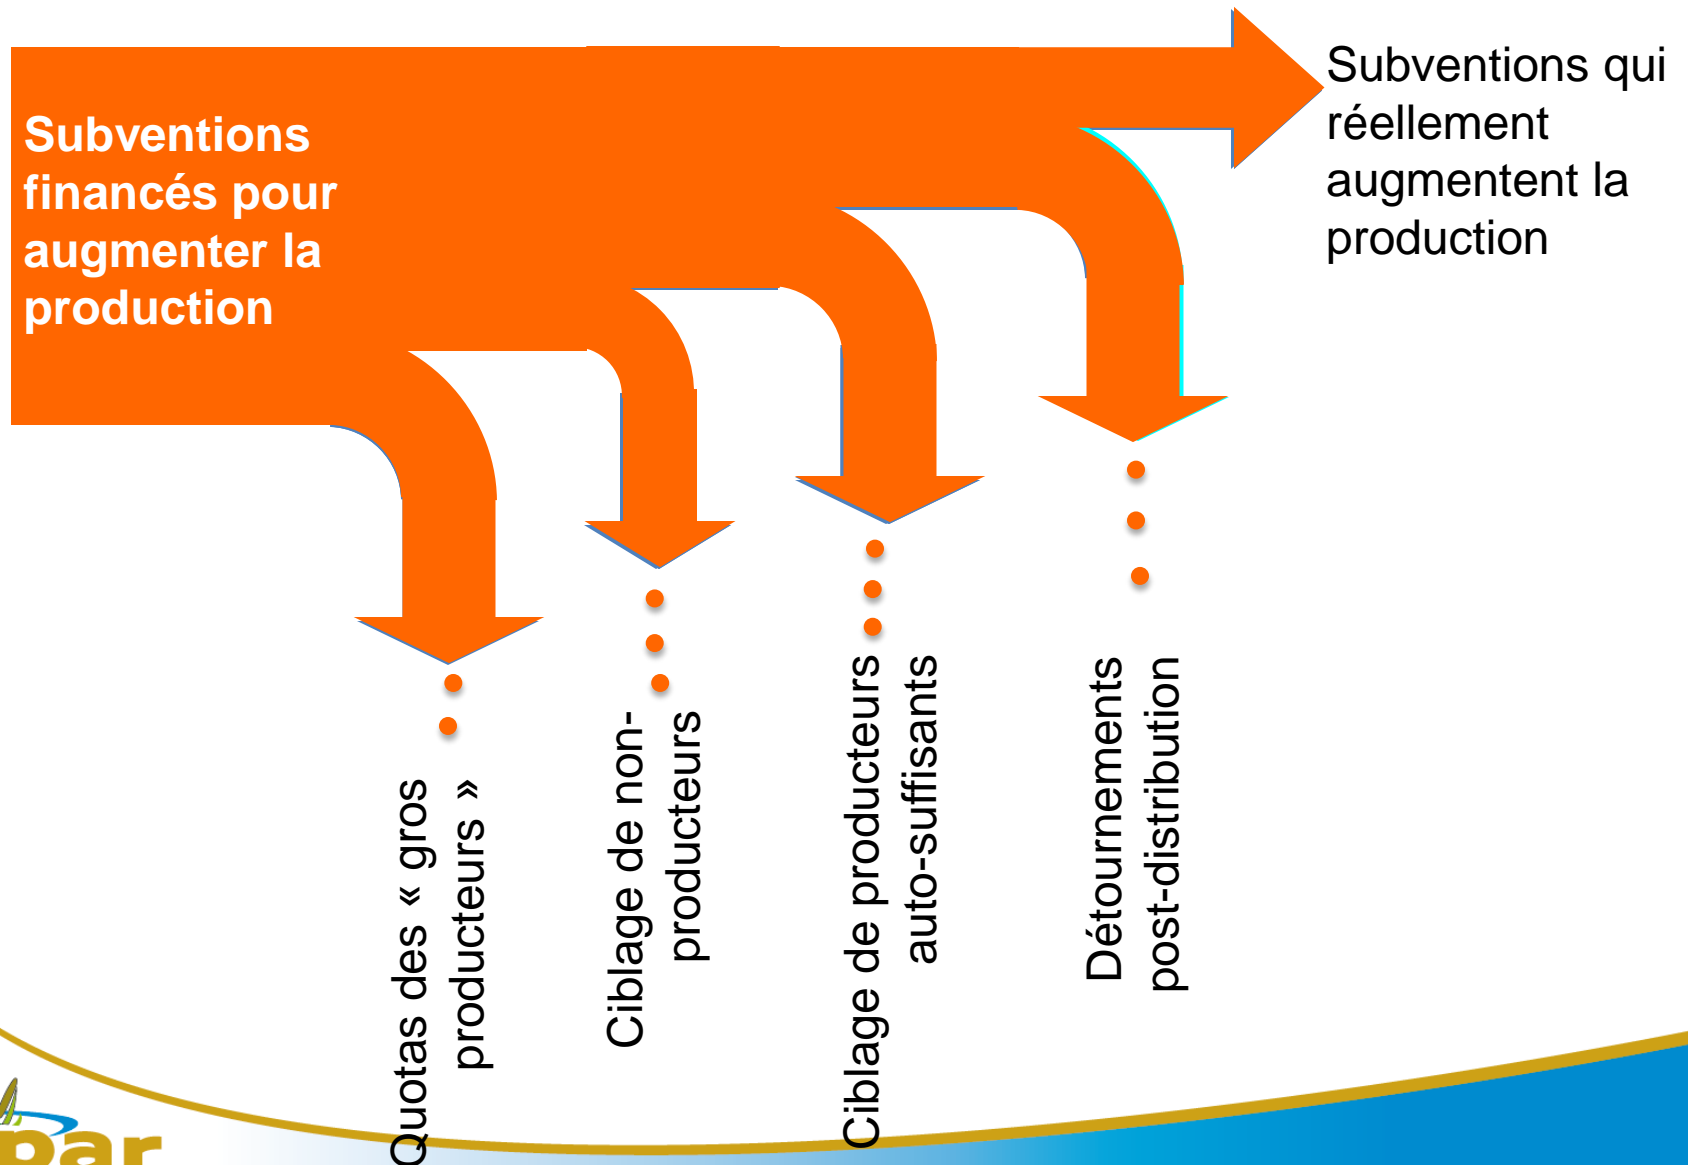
Subventions financés pour augmenter la production

Subventions qui réellement augmentent la production

Quotas des « gros producteurs »

Ciblage de non-producteurs

Ciblage de producteurs auto-suffisants

Détournements post-distribution

par